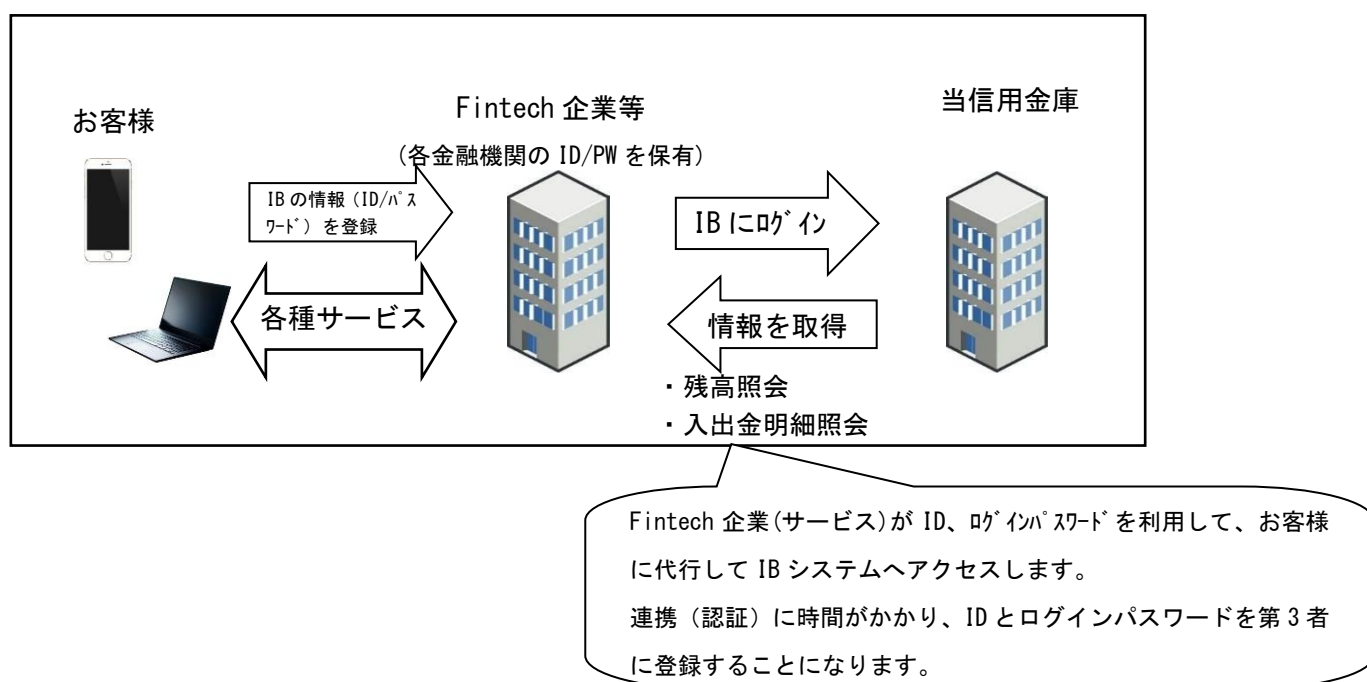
お客様

Fintech 企業等
(各金融機関の ID/PW を保有)

当信用金庫

IB の情報（ID/ﾊﾟｽﾜｰﾄﾞ）を登録

IB にﾛｸﾞｲﾝ

各種サービス

情報を取得

・残高照会
・入出金明細照会

Fintech 企業(サービス)が ID、ﾛｸﾞｲﾝﾊﾟｽﾜｰﾄﾞを利用して、お客様に代行して IB システムへアクセスします。
連携（認証）に時間がかかり、ID とログインパスワードを第 3 者に登録することになります。